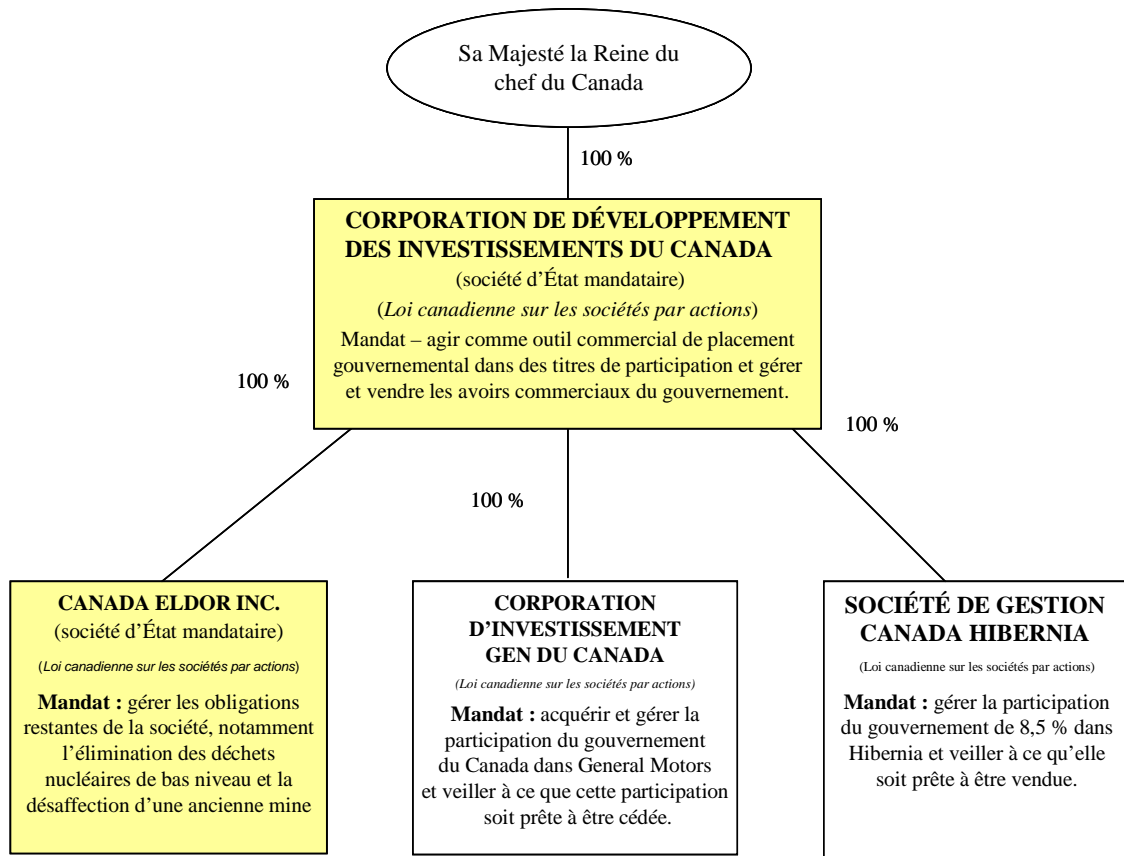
Sa Majesté la Reine du chef du Canada

100 %

**CORPORATION DE DÉVELOPPEMENT DES INVESTISSEMENTS DU CANADA**
(société d'État mandataire)
(*Loi canadienne sur les sociétés par actions*)
Mandat – agir comme outil commercial de placement gouvernemental dans des titres de participation et gérer et vendre les avoirs commerciaux du gouvernement.

100 %

100 %

100 %

**CANADA ELDOR INC.**
(société d'État mandataire)
(*Loi canadienne sur les sociétés par actions*)
**Mandat :** gérer les obligations restantes de la société, notamment l'élimination des déchets nucléaires de bas niveau et la désaffection d'une ancienne mine

**CORPORATION D'INVESTISSEMENT GEN DU CANADA**
(*Loi canadienne sur les sociétés par actions*)
**Mandat :** acquérir et gérer la participation du gouvernement du Canada dans General Motors et veiller à ce que cette participation soit prête à être cédée.

**SOCIÉTÉ DE GESTION CANADA HIBERNIA**
(Loi canadienne sur les sociétés par actions)
**Mandat :** gérer la participation du gouvernement de 8,5 % dans Hibernia et veiller à ce qu'elle soit prête à être vendue.